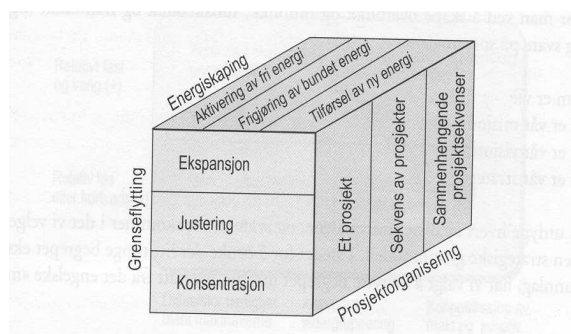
Energiskaping

Aktivering av fri energi

Frigjøring av bundet energi

Tilførsel av ny energi

Grenseflytting

Ekspansjon

Justering

Konsentrasjon

Et prosjekt

Sekvens av prosjekter

Sammenhengende prosjektsekvenser

Prosjektorganisering